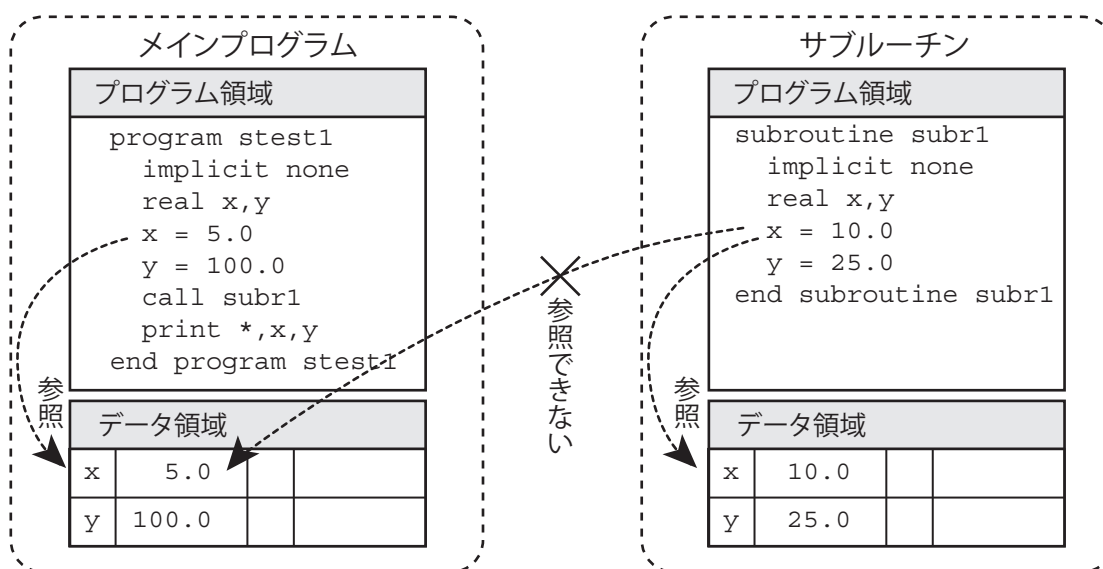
メインプログラム

プログラム領域

program stest1
implicit none
real x,y
x = 5.0
y = 100.0
call subr1
print *,x,y
end program stest1

参照

データ領域

| x | 5.0 | | |
|---|---|---|---|
| y | 100.0 | | |

参照できない

サブルーチン

プログラム領域

subroutine subr1
implicit none
real x,y
x = 10.0
y = 25.0
end subroutine subr1

参照

データ領域

| x | 10.0 | | |
|---|---|---|---|
| y | 25.0 | | |